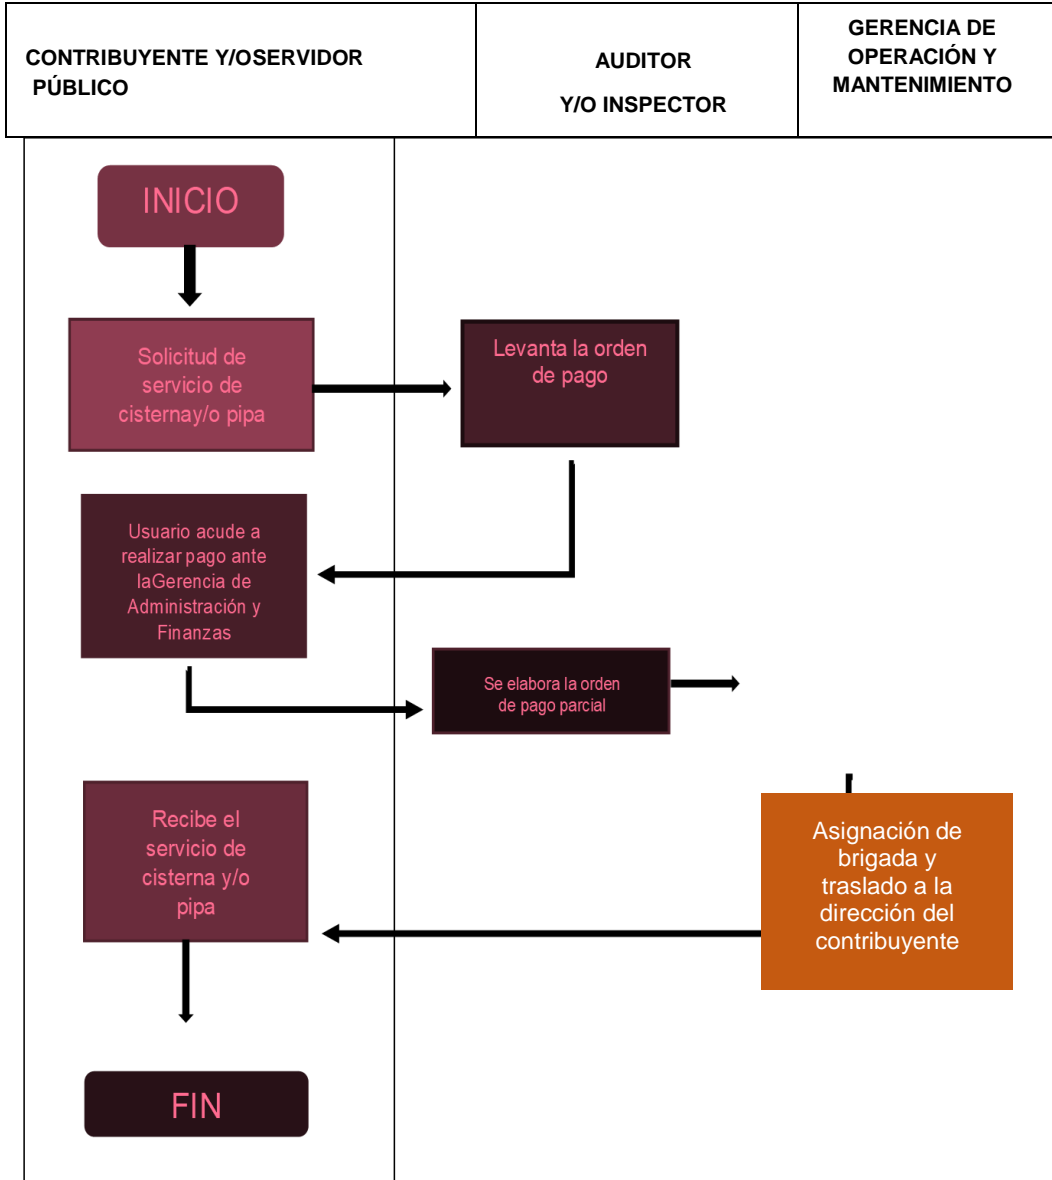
| CONTRIBUYENTE Y/OSERVIDOR PÚBLICO | AUDITOR Y/O INSPECTOR | GERENCIA DE OPERACIÓN Y MANTENIMIENTO |
|---|---|---|

INICIO

Solicitud de servicio de cisternay/o pipa

Levanta la orden de pago

Usuario acude a realizar pago ante laGerencia de Administración y Finanzas

Se elabora la orden de pago parcial

Recibe el servicio de cisterna y/o pipa

Asignación de brigada y traslado a la dirección del contribuyente

FIN